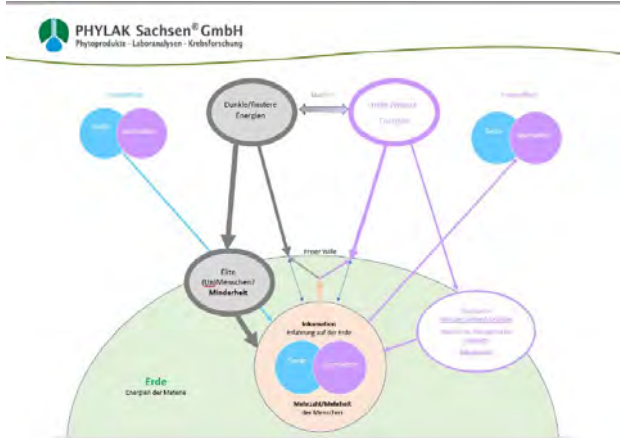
PHYLAK Sachsen® GmbH
Phytoprodukte - Laboranalysen - Krebsforschung

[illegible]

Seele

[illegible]

Dunkle/Niedere Energien

Dualität

Lichte Wesen/ Energien

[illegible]

Seele

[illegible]

Freier Wille

Elite (Ur)Menschen? Minderheit

Inkarnation Erfahrung auf der Erde

Seele

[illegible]

Mehrzahl/Mehrheit der Menschen

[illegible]

Erde
Energien der Materie